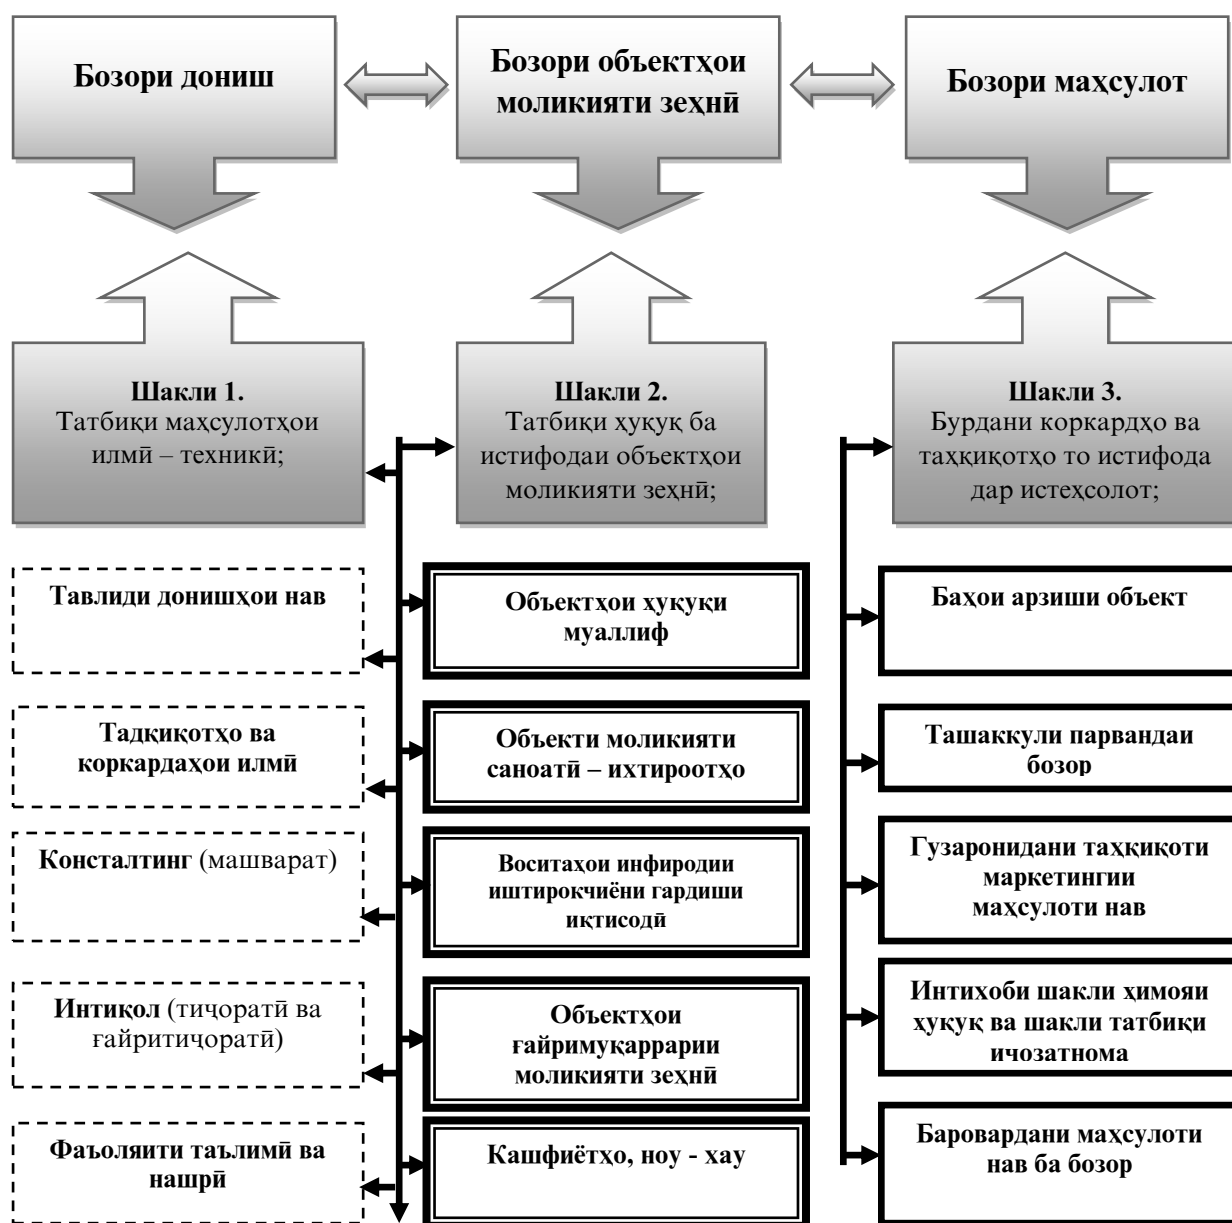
Бозори дониш

Бозори объектҳои моликияти зеҳнӣ

Бозори маҳсулот

Шакли 1.
Татбиқи маҳсулотҳои илмӣ – техникӣ;

Шакли 2.
Татбиқи ҳуқуқ ба истифодаи объектҳои моликияти зеҳнӣ;

Шакли 3.
Бурдани коркардҳо ва таҳқиқотҳо то истифода дар истеҳсолот;

Тавлиди донишҳои нав

Тадқиқотҳо ва коркардаҳои илмӣ

Консалтинг (машварат)

Интиқол (тиҷоратӣ ва ғайритиҷоратӣ)

Фаъолияти таълимӣ ва нашрӣ

Объектҳои ҳуқуқи муаллиф

Объекти моликияти саноатӣ – ихтироотҳо

Воситаҳои инфиродии иштирокчиёни гардиши иқтисодӣ

Объектҳои ғайримуқаррарии моликияти зеҳнӣ

Кашфиётҳо, ноу - хау

Баҳои арзиши объект

Ташаккули парвандаи бозор

Гузаронидани таҳқиқоти маркетингии маҳсулоти нав

Интихоби шакли ҳимояи ҳуқуқ ва шакли татбиқи иҷозатнома

Баровардани маҳсулоти нав ба бозор